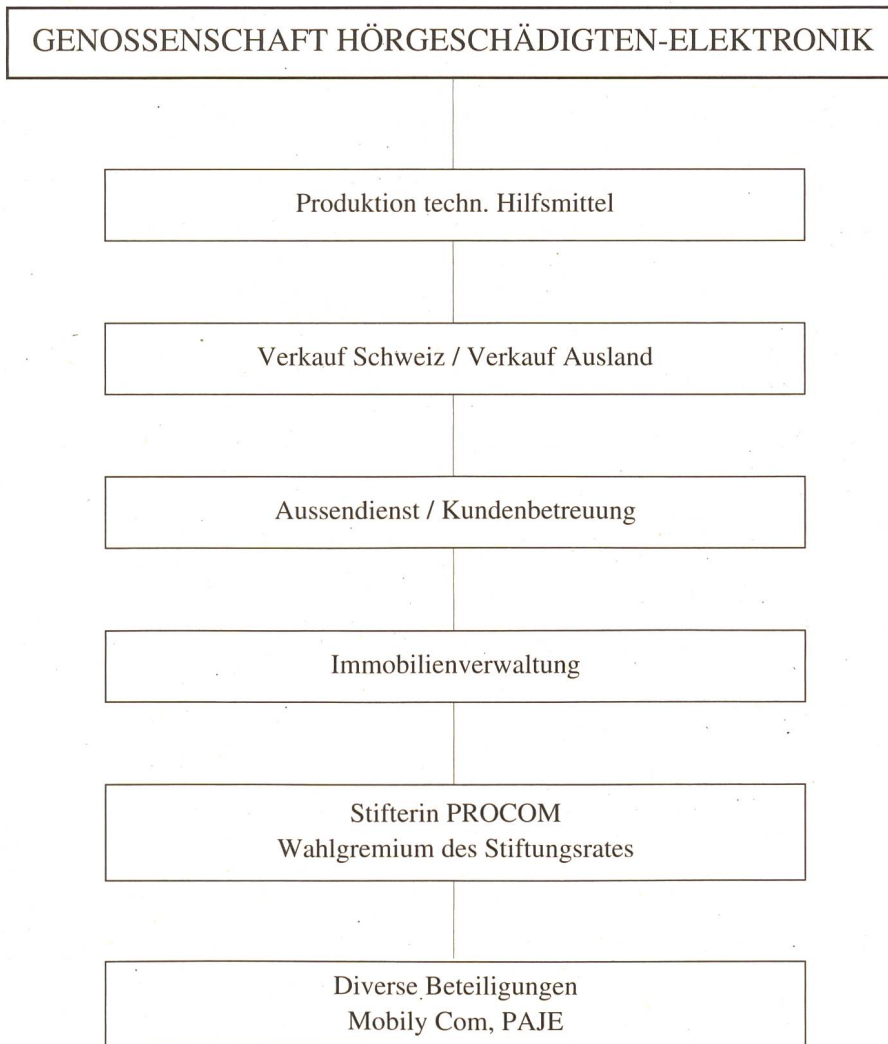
GENOSSENSCHAFT HÖRGESCHÄDIGTEN-ELEKTRONIK

Produktion techn. Hilfsmittel

Verkauf Schweiz / Verkauf Ausland

Aussendienst / Kundenbetreuung

Immobilienverwaltung

Stifterin PROCOM
Wahlgremium des Stiftungsrates

Diverse Beteiligungen
Mobily Com, PAJE